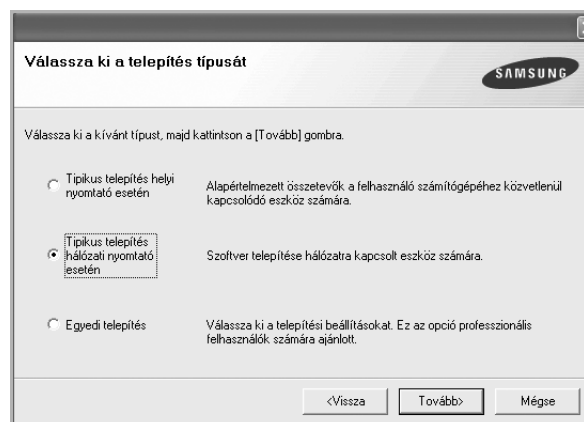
Válassza ki a telepítés típusát

SAMSUNG

Válassza ki a kívánt típust, majd kattintson a [Tovább] gombra.

Tipikus telepítés helyi nyomtató esetén

Alapértelmezett összetevők a felhasználó számítógépéhez közvetlenül kapcsolódó eszköz számára.

Tipikus telepítés hálózati nyomtató esetén

Szoftver telepítése hálózatra kapcsolt eszköz számára.

Egyedi telepítés

Válassza ki a telepítési beállításokat. Ez az opció professzionális felhasználók számára ajánlott.

<Vissza

Tovább>

Mégse